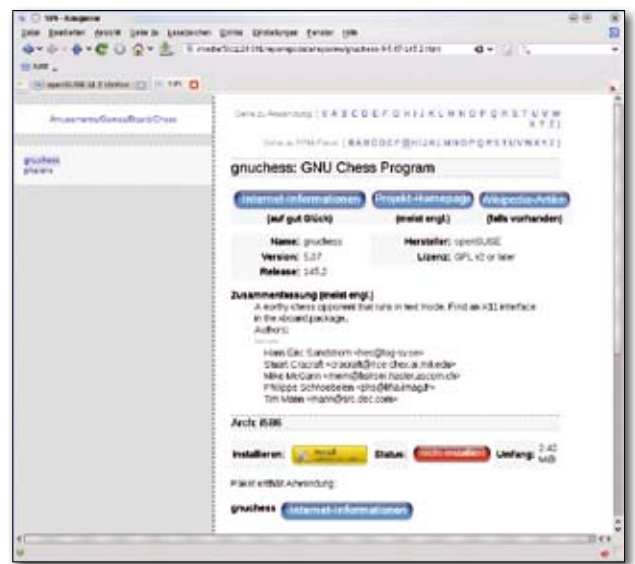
RPM-Ausgabe

Datei Bearbeiten Ansicht Gehe zu Lesezeichen Extras Einstellungen Fenster Hilfe

Amusements/Games/Board/Chess

gnuchess
phalanx

Gehe zu Anwendung [ A B C D E F G H I J K L M N O P Q R S T U V W X Y Z ]

Gehe zu RPM-Paket [ A B C D E F G H I J K L M N O P Q R S T U V W X Y Z ]

gnuchess: GNU Chess Program

Internet-Informationen (auf gut Glück)
Projekt-Homepage (meist engl.)
Wikipedia-Artikel (falls vorhanden)

Name: gnuchess
Version: 5.07
Release: 145.2

Hersteller: openSUSE
Lizenz: GPL v2 or later

Zusammenfassung (meist engl.)
A worthy chess opponent that runs in text mode. Find an X11 interface in the xboard package.
Authors:
--------
Hans Eric Sandstrom <hes@log-sv.se>
Stuart Cracraft <cracraft@rice-chex.ai.mit.edu>
Mike McGann <mwm@hslrswi.hasler.ascom.ch>
Philippe Schnoebelen <phs@lifia.imag.fr>
Tim Mann <mann@src.dec.com>

Arch: i586

Installieren: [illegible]
Status: nicht installiert
Umfang: 2.42 MiB

Paket enthält Anwendung:

gnuchess Internet-Informationen